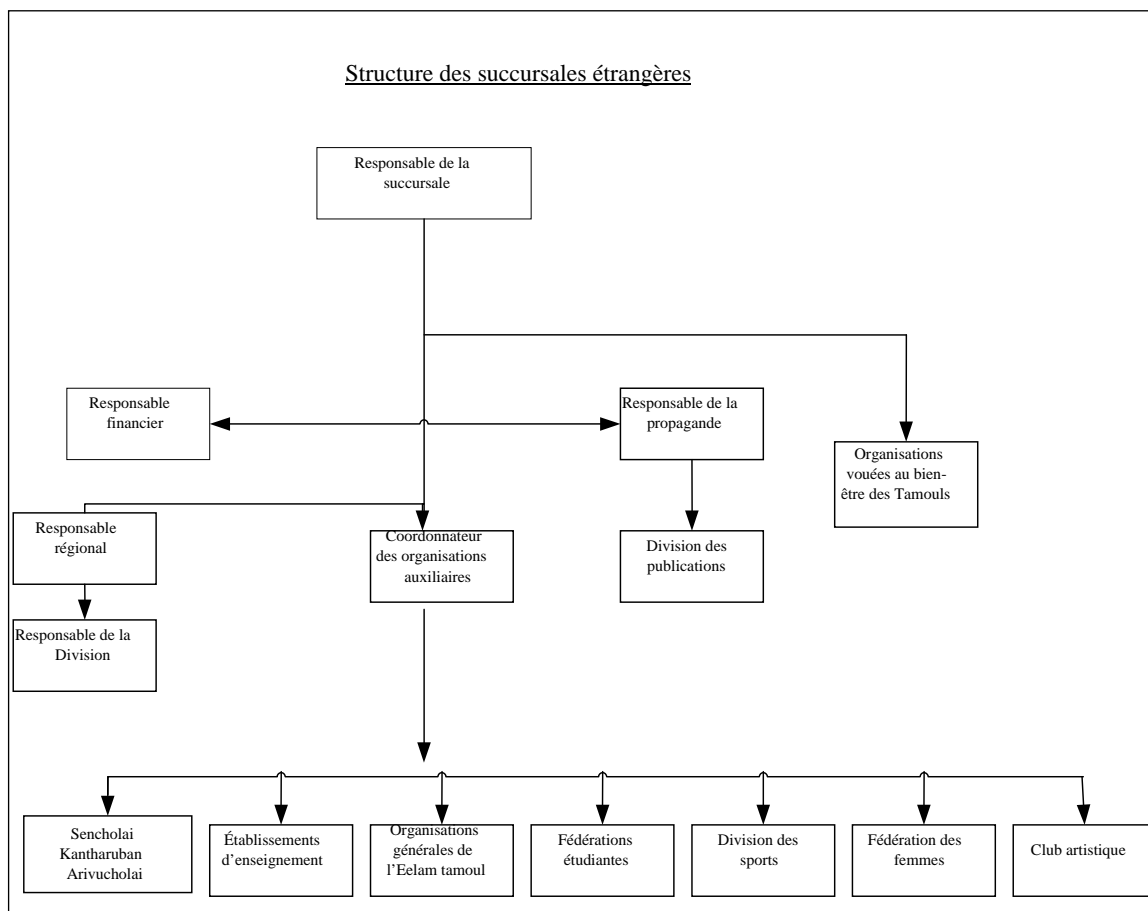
Structure des succursales étrangères

Responsable de la succursale

Responsable financier

Responsable de la propagande

Organisations vouées au bien-être des Tamouls

Responsable régional

Coordonnateur des organisations auxiliaires

Division des publications

Responsable de la Division

Sencholai Kantharuban Arivucholai

Établissements d'enseignement

Organisations générales de l'Eelam tamoul

Fédérations étudiantes

Division des sports

Fédération des femmes

Club artistique